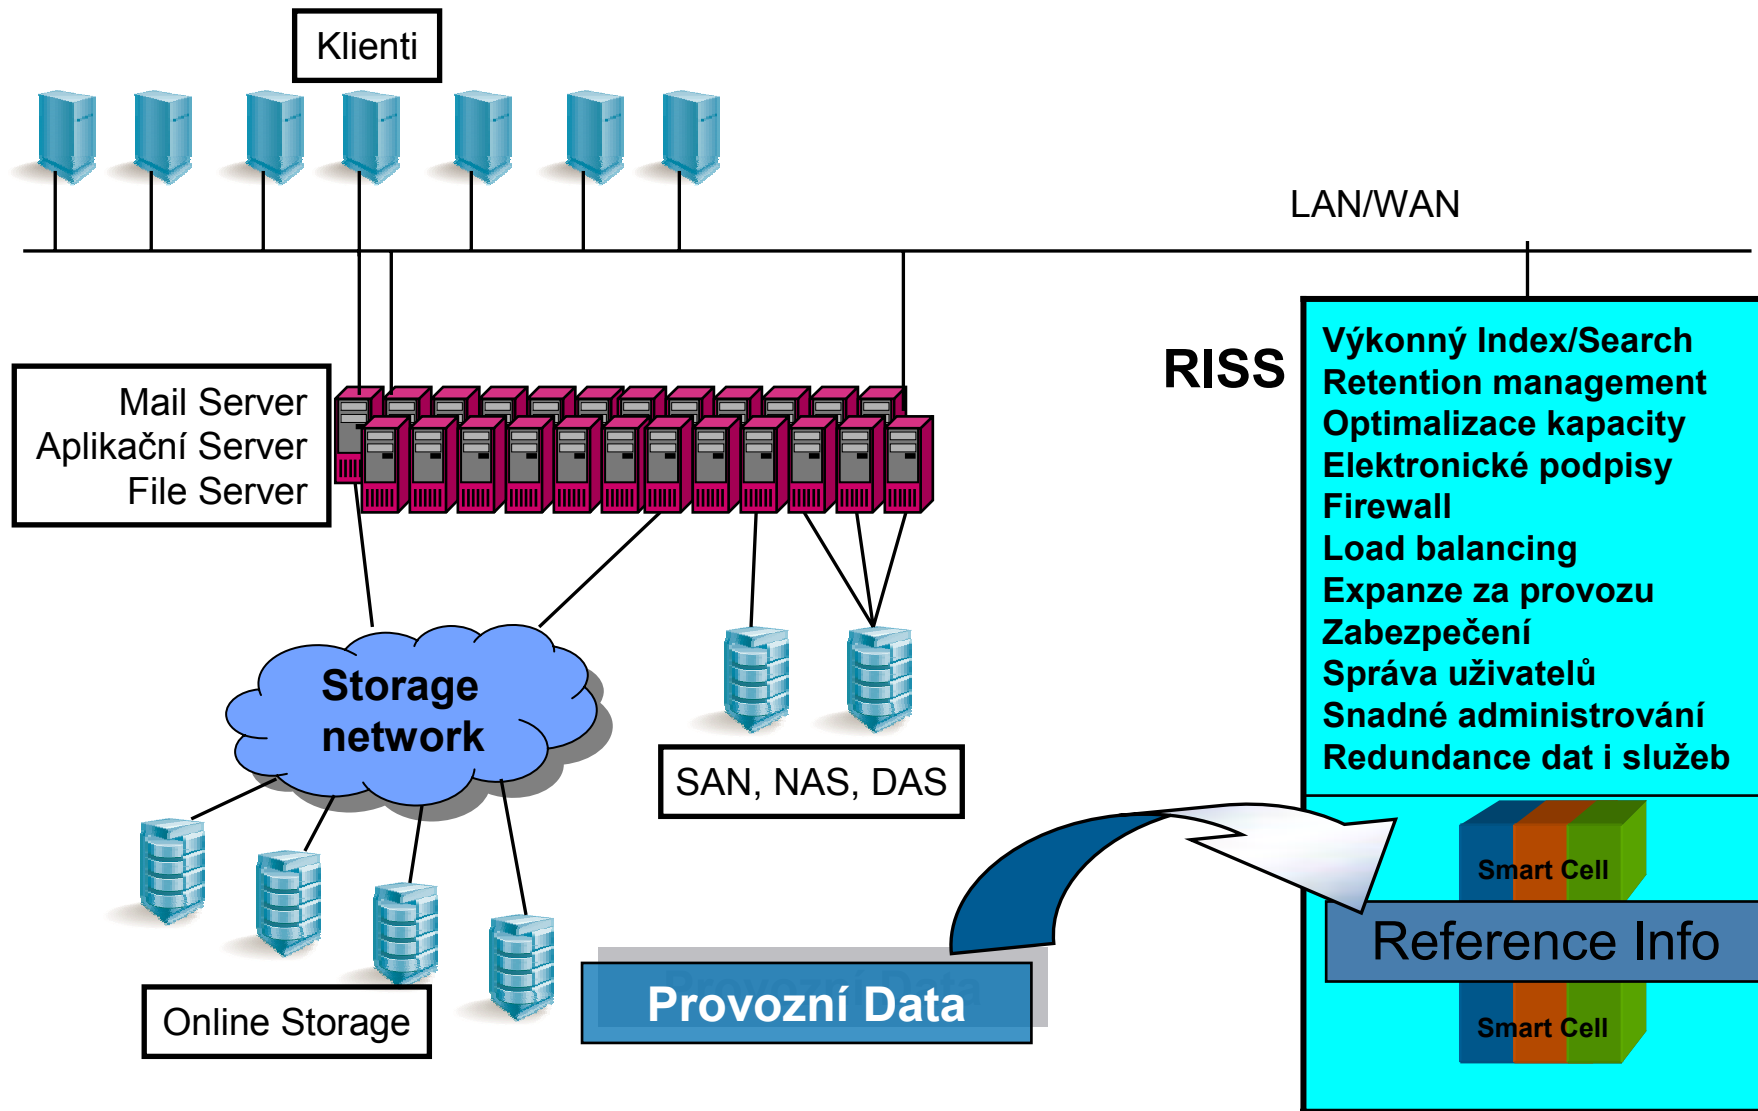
Klienti

LAN/WAN

Mail Server
Aplikační Server
File Server

RISS

Výkonný Index/Search
Retention management
Optimalizace kapacity
Elektronické podpisy
Firewall
Load balancing
Expanze za provozu
Zabezpečení
Správa uživatelů
Snadné administrování
Redundance dat i služeb

Storage network

SAN, NAS, DAS

Smart Cell

Reference Info

Smart Cell

Online Storage

Provozní Data